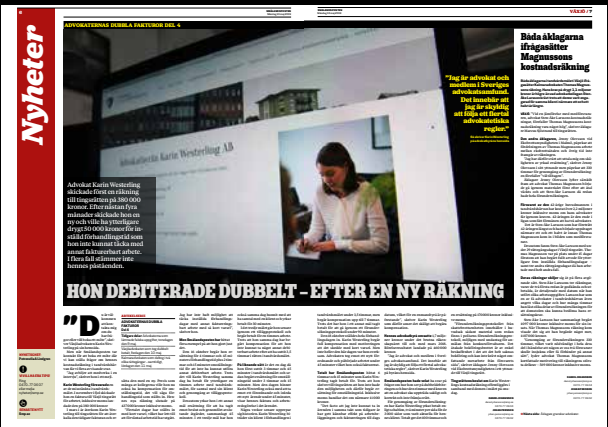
ADVOKATERNAS DUBBLA FAKTUROR DEL 4

Nyheter

VÄXJÖ / 7

Båda åklagarna ifrågasätter Magnussons kostnadsräkning

"Jag är advokat och medlem i Sveriges advokatsamfund. Det innebär att jag är skyldig att följa ett flertal advokatetiska regler."

Advokat Karin Westerling skickade först en räkning till tingsrätten på 380 000 kronor. Efter nästan fyra månader skickade hon en ny och ville ha ytterligare drygt 50 000 kronor för ställd förhandlingstid som hon inte kunnat täcka med annat fakturerbart arbete. I flera fall stämmer inte hennes påstående.

HON DEBITERADE DUBBELT – EFTER EN NY RÄKNING

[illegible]